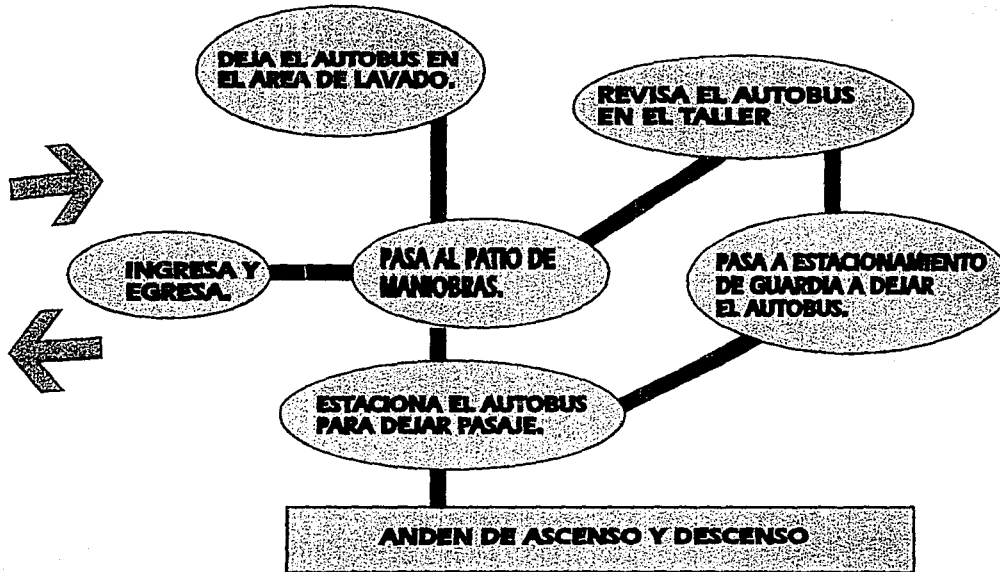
DEJA EL AUTOBUS EN EL AREA DE LAVADO.

REVISA EL AUTOBUS EN EL TALLER

INGRESA Y EGRESA.

PASA AL PATIO DE MANIOBRAS.

PASA A ESTACIONAMIENTO DE GUARDIA A DEJAR EL AUTOBUS.

ESTACIONA EL AUTOBUS PARA DEJAR PASAJE.

ANDEN DE ASCENSO Y DESCENSO